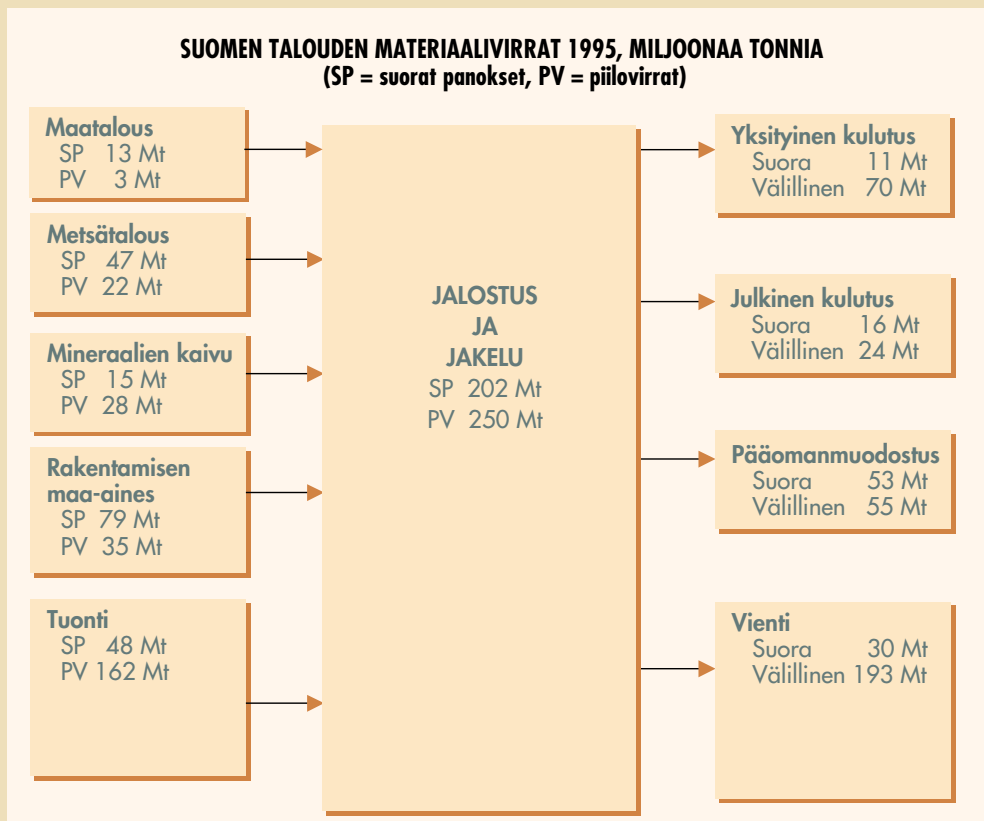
SUOMEN TALOUDEN MATERIAALIVIRRAT 1995, MILJOONAA TONNIA
(SP = suorat panokset, PV = piilovirrat)

Maatalous
SP 13 Mt
PV 3 Mt

Metsätalous
SP 47 Mt
PV 22 Mt

Mineraalien kaivu
SP 15 Mt
PV 28 Mt

Rakentamisen maa-aines
SP 79 Mt
PV 35 Mt

Tuonti
SP 48 Mt
PV 162 Mt

JALOSTUS
JA
JAKELU
SP 202 Mt
PV 250 Mt

Yksityinen kulutus
Suora 11 Mt
Välillinen 70 Mt

Julkinen kulutus
Suora 16 Mt
Välillinen 24 Mt

Pääomanmuodostus
Suora 53 Mt
Välillinen 55 Mt

Vienti
Suora 30 Mt
Välillinen 193 Mt